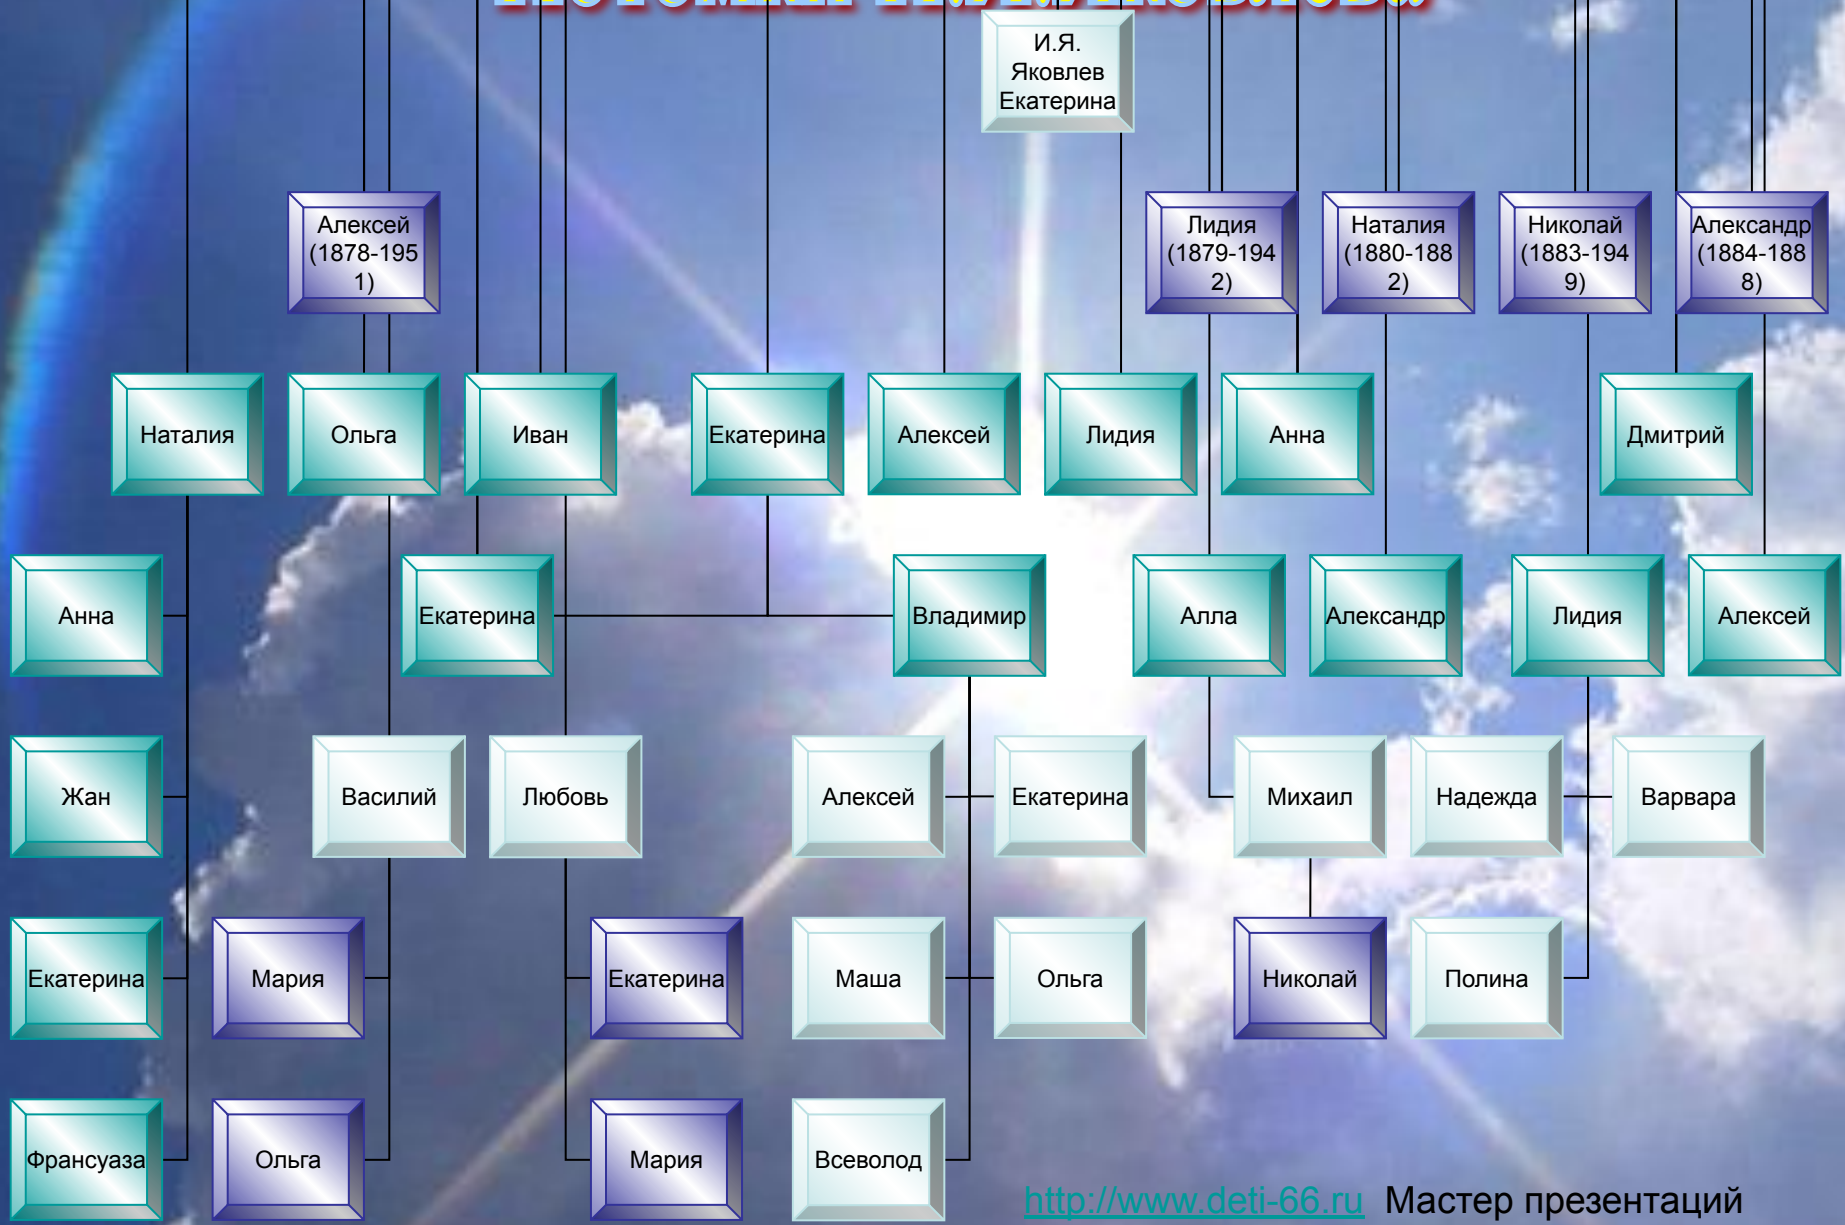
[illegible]

И.Я. Яковлев Екатерина

Алексей (1878-1951)

Лидия (1879-1942)

Наталия (1880-1882)

Николай (1883-1949)

Александр (1884-1888)

Наталия

Ольга

Иван

Екатерина

Алексей

Лидия

Анна

Дмитрий

Анна

Екатерина

Владимир

Алла

Александр

Лидия

Алексей

Жан

Василий

Любовь

Алексей

Екатерина

Михаил

Надежда

Варвара

Екатерина

Мария

Екатерина

Маша

Ольга

Николай

Полина

Франсуаза

Ольга

Мария

Всеволод

http://www.deti-66.ru Мастер презентаций